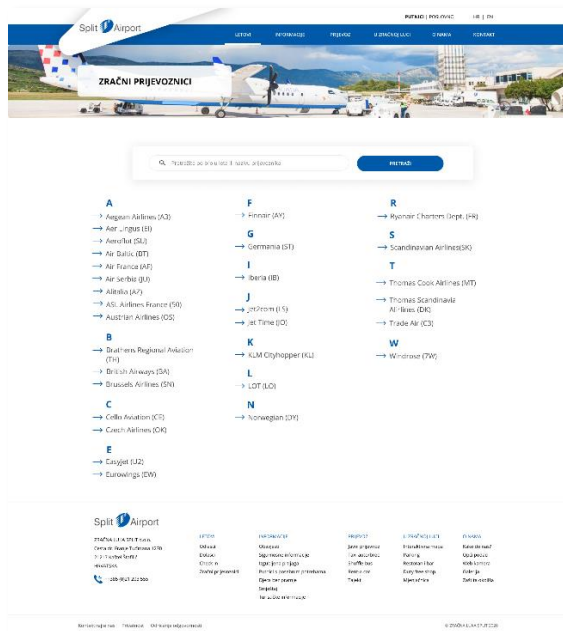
Split Airport

PUTNICI | POSLOVNI | HR | EN

LETOVI | INFORMACIJE | PRIJEVOZ | U ZRAČNOJ LUCI | O NAMA | KONTAKT

ZRAČNI PRIJEVOZNICI

Pretražite po imenu leta ili nazivu prijevoznika

PRETRAŽI

A
→ Aegean Airlines (A3)
→ Aer Lingus (EI)
→ Aeroflot (SU)
→ Air Baltic (BT)
→ Air France (AF)
→ Air Serbia (JU)
→ Alitalia (AZ)
→ ASL Airlines France (5O)
→ Austrian Airlines (OS)

B
→ Brathens Regional Aviation (TF)
→ British Airways (BA)
→ Brussels Airlines (SN)

C
→ Cello Aviation (CF)
→ Czech Airlines (OK)

E
→ Easyjet (U2)
→ Eurowings (EW)

F
→ Finnair (AY)

G
→ Germania (ST)

I
→ Iberia (IB)

J
→ Jet2com (LS)
→ Jet Time (JO)

K
→ KLM Cityhopper (KL)

L
→ LOT (LO)

N
→ Norwegian (DY)

R
→ Ryanair Charters Dept. (FR)

S
→ Scandinavian Airlines(SK)

T
→ Thomas Cook Airlines (MT)
→ Thomas Scandinavia Airlines (DK)
→ Trade Air (C3)

W
→ Windrose (7W)

Split Airport

ZRAČNA LUKA SPLIT d.o.o.
Cesta dr. Franje Tuđmana 1270
21217 Kaštel Štafilić
HRVATSKA

+385 (0)21 203 555

LETOVI
Odlasci
Dolasci
Check-in
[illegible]

INFORMACIJE
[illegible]
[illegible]
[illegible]
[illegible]
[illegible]
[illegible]
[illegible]

PRIJEVOZ
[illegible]
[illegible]
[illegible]
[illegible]
Taksi

U ZRAČNOJ LUCI
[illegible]
Parking
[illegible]
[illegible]
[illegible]

O NAMA
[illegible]
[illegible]
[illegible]
Galerija
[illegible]

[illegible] | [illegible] | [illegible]

© ZRAČNA LUKA SPLIT 2018